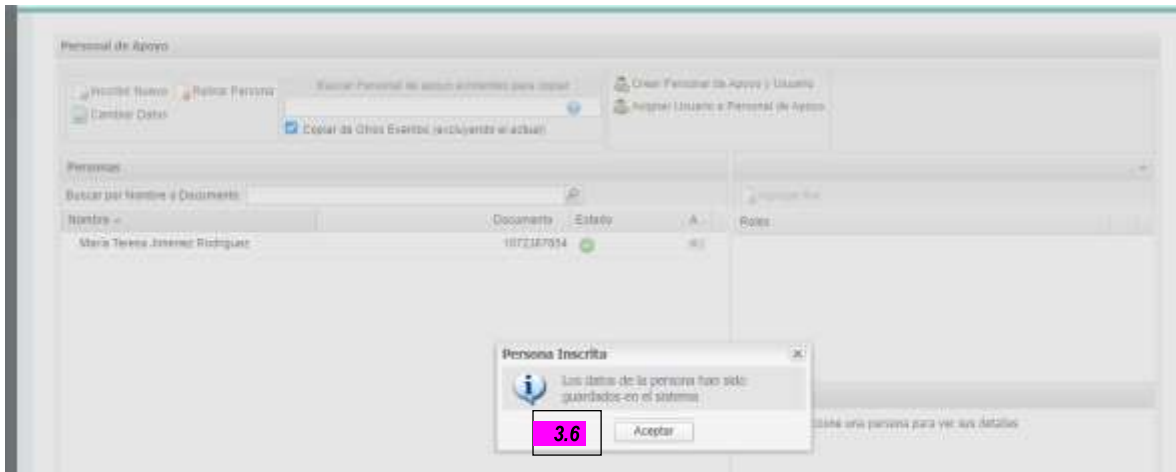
Personal de Apoyo

Inscribir Nuevo
Retirar Persona
Cambiar Datos

Buscar Personal de apoyo existentes para copiar

Copiar de Otros Eventos (excluyendo el actual)

Crear Personal de Apoyo y Usuario
Asignar Usuario a Personal de Apoyo

Personas

Buscar por Nombre o Documento:

| Nombre | Documento | Estado | A |
|---|---|---|---|
| Maria Teresa Jimenez Rodriguez | 1072387854 | | |

Agregar Rol

Roles

Persona Inscrita

Los datos de la persona han sido guardados en el sistema

3.6

Aceptar

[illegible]cione una persona para ver sus detalles